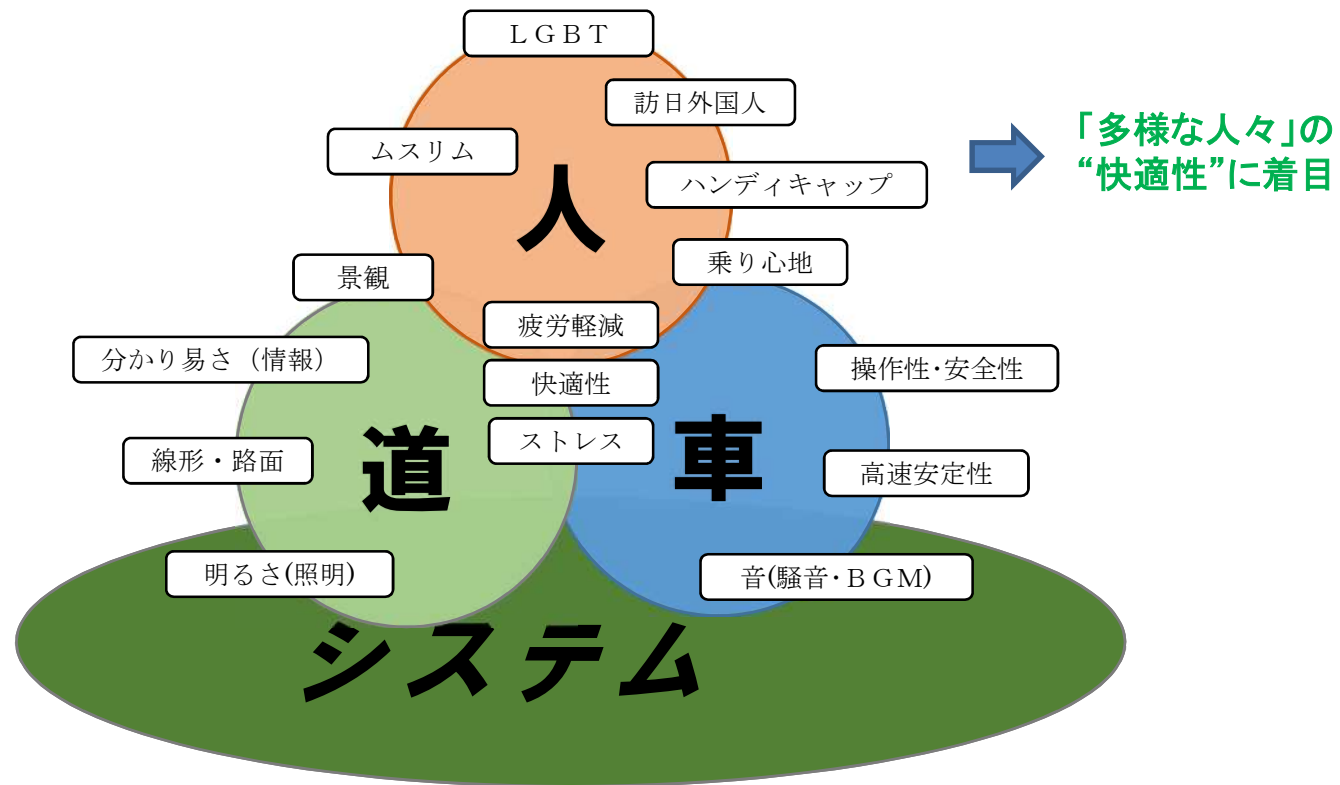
ＬＧＢＴ

訪日外国人

ムスリム

ハンディキャップ

人

乗り心地

景観

疲労軽減

快適性

ストレス

分かり易さ（情報）

操作性・安全性

線形・路面

道

車

高速安定性

明るさ(照明)

音(騒音・ＢＧＭ)

システム

「多様な人々」の
“快適性”に着目